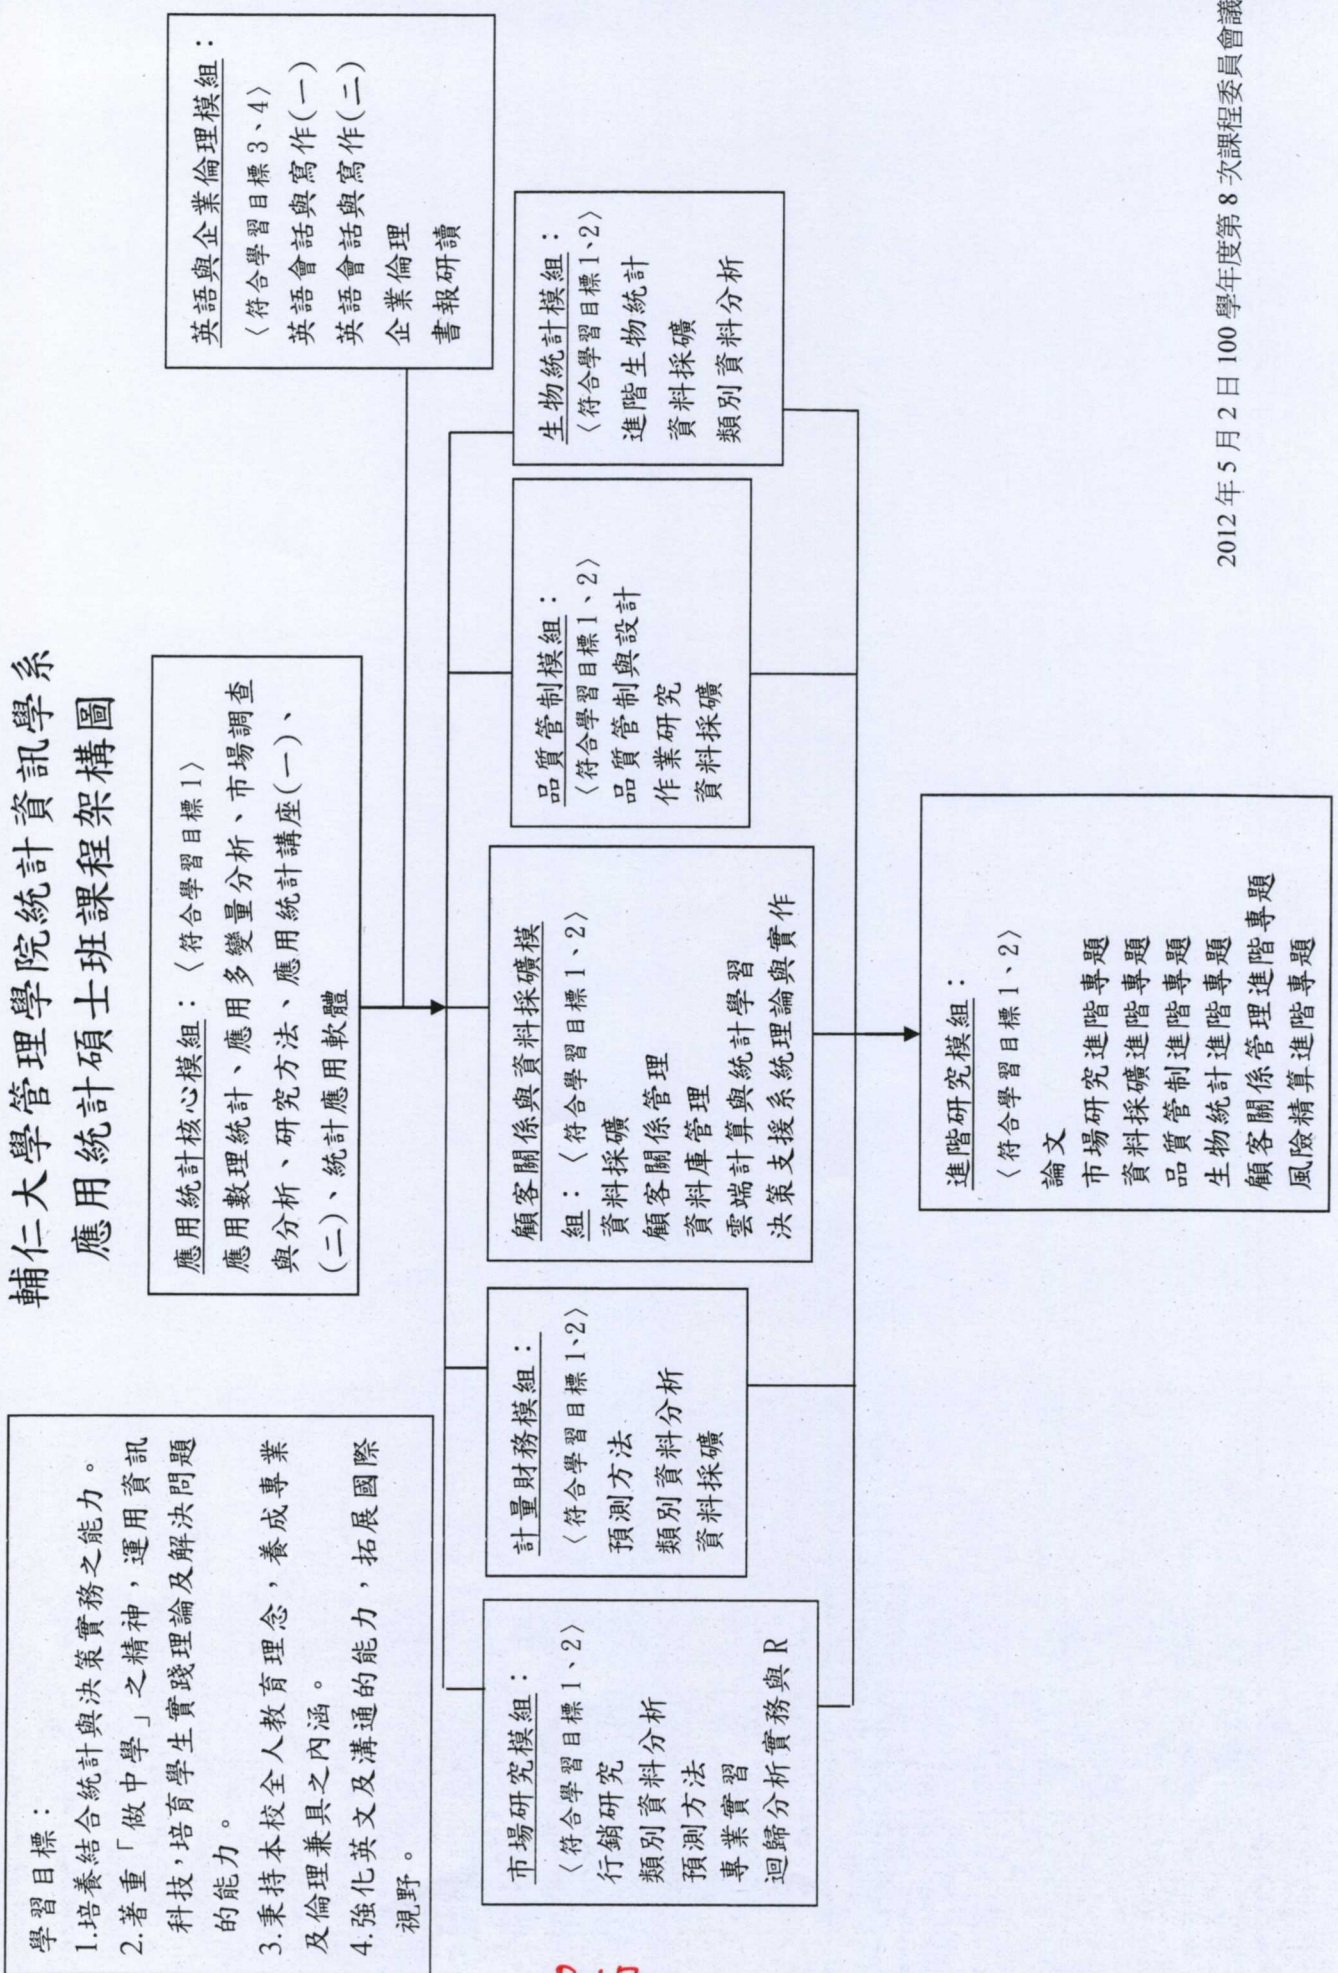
輔仁大學管理學院統計資訊學系
應用統計碩士班課程架構圖

學習目標：
1.培養結合統計與決策實務之能力。
2.著重「做中學」之精神，運用資訊科技，培育學生實踐理論及解決問題的能力。
3.秉持本校全人教育理念，養成專業及倫理兼具之內涵。
4.強化英文及溝通的能力，拓展國際視野。

應用統計核心模組：〈符合學習目標1〉
應用數理統計、應用多變量分析、市場調查與分析、研究方法、應用統計講座(一)、(二)、統計應用軟體

英語與企業倫理模組：
〈符合學習目標3、4〉
英語會話與寫作(一)
英語會話與寫作(二)
企業倫理
書報研讀

市場研究模組：
〈符合學習目標1、2〉
行銷研究
類別資料分析
預測方法
專業實習
迴歸分析實務與R

計量財務模組：
〈符合學習目標1、2〉
預測方法
類別資料分析
資料採礦

顧客關係與資料採礦模組：〈符合學習目標1、2〉
資料採礦
顧客關係管理
資料庫管理
雲端計算與統計學習
決策支援系統理論與實作

品質管制模組：
〈符合學習目標1、2〉
品質管制與設計
作業研究
資料採礦

生物統計模組：
〈符合學習目標1、2〉
進階生物統計
資料採礦
類別資料分析

進階研究模組：
〈符合學習目標1、2〉
論文
市場研究進階專題
資料採礦進階專題
品質管制進階專題
生物統計進階專題
顧客關係管理進階專題
風險精算進階專題

2012年5月2日100學年度第8次課程委員會議